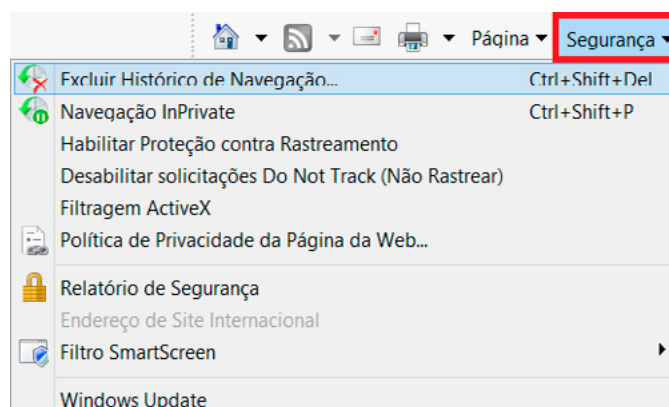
Página ▾ Segurança ▾

Excluir Histórico de Navegação... Ctrl+Shift+Del
Navegação InPrivate Ctrl+Shift+P
Habilitar Proteção contra Rastreamento
Desabilitar solicitações Do Not Track (Não Rastrear)
Filtragem ActiveX
Política de Privacidade da Página da Web...

Relatório de Segurança
Endereço de Site Internacional
Filtro SmartScreen

Windows Update